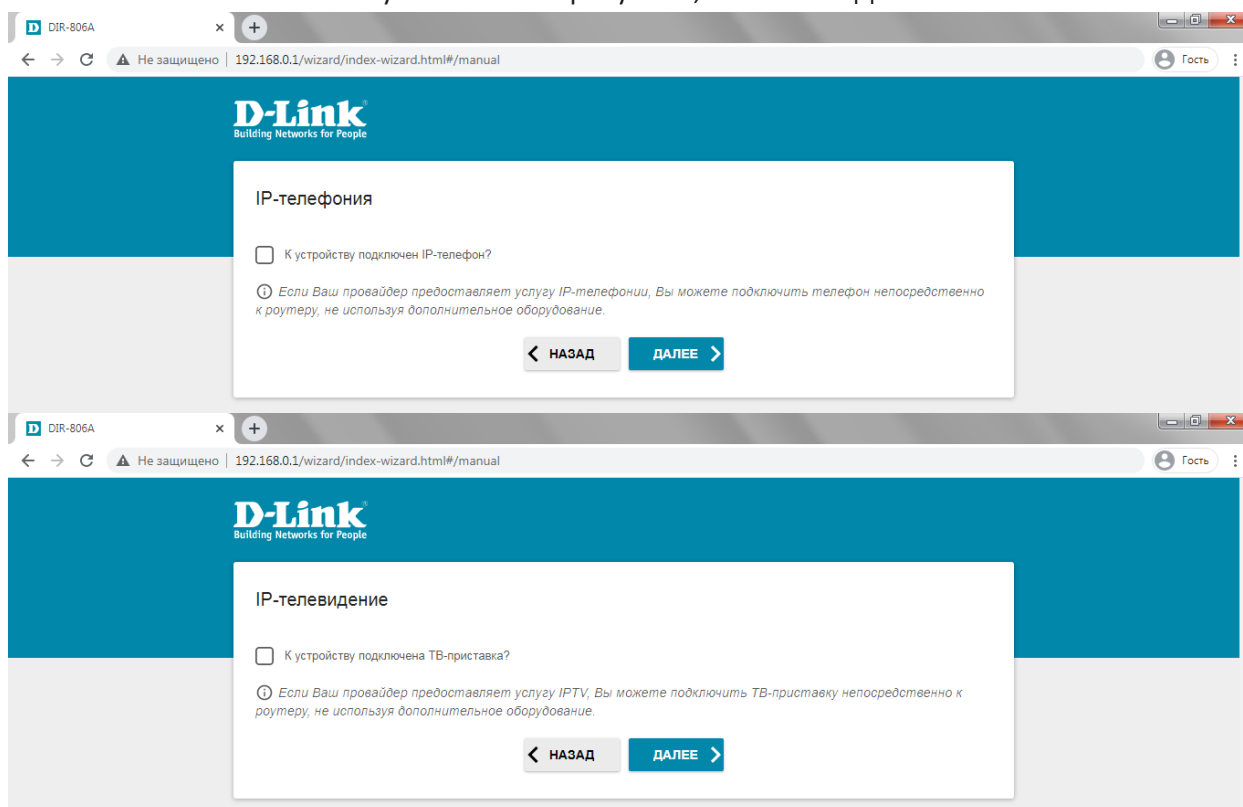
DIR-806A
Не защищено | 192.168.0.1/wizard/index-wizard.html#/manual
Гость

D-Link
Building Networks for People

IP-телефония

К устройству подключен IP-телефон?

Если Ваш провайдер предоставляет услугу IP-телефонии, Вы можете подключить телефон непосредственно к роутеру, не используя дополнительное оборудование.

НАЗАД
ДАЛЕЕ

DIR-806A
Не защищено | 192.168.0.1/wizard/index-wizard.html#/manual
Гость

D-Link
Building Networks for People

IP-телевидение

К устройству подключена ТВ-приставка?

Если Ваш провайдер предоставляет услугу IPTV, Вы можете подключить ТВ-приставку непосредственно к роутеру, не используя дополнительное оборудование.

НАЗАД
ДАЛЕЕ